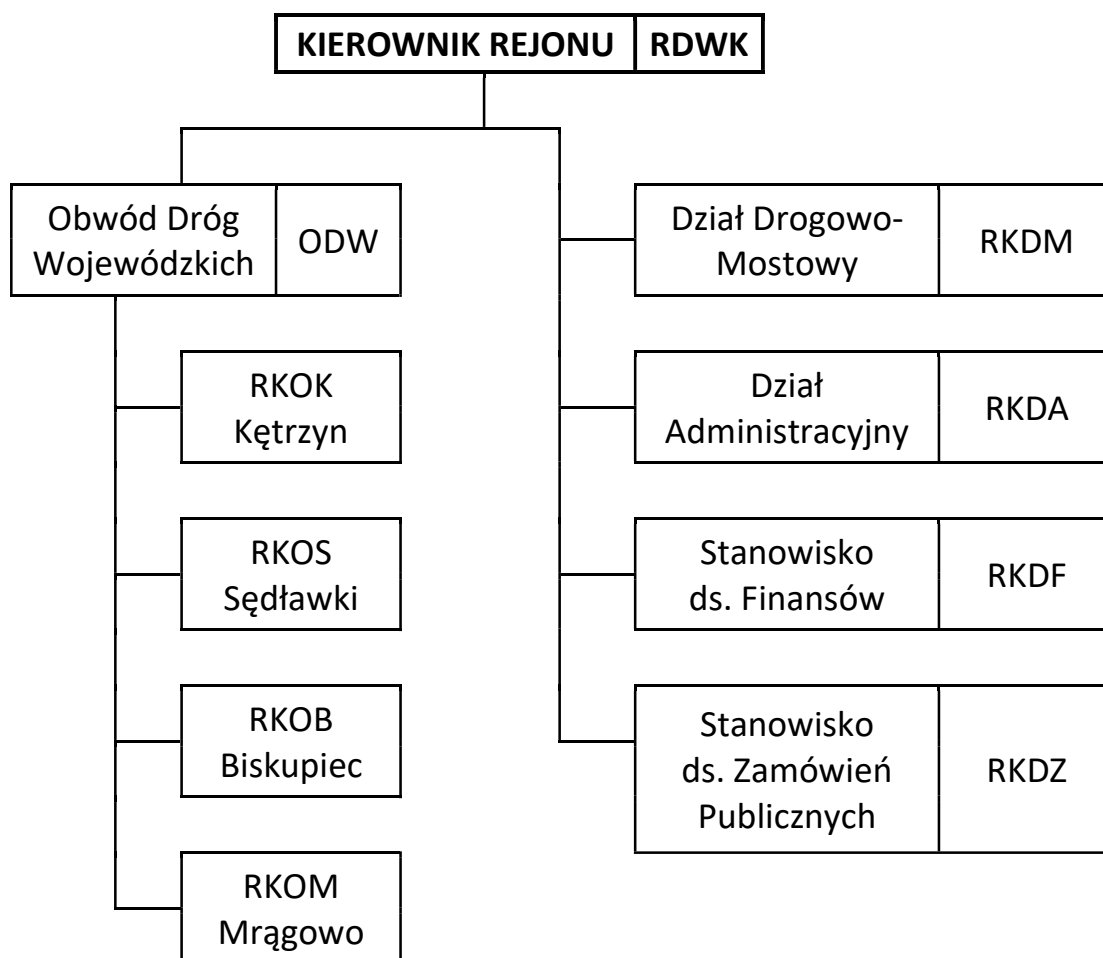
KIEROWNIK REJONU RDWK

Obwód Dróg Wojewódzkich ODW

RKOK Kętrzyn

RKOS Sędławki

RKOB Biskupiec

RKOM Mrągowo

Dział Drogowo-Mostowy RKDM

Dział Administracyjny RKDA

Stanowisko ds. Finansów RKDF

Stanowisko ds. Zamówień Publicznych RKDZ